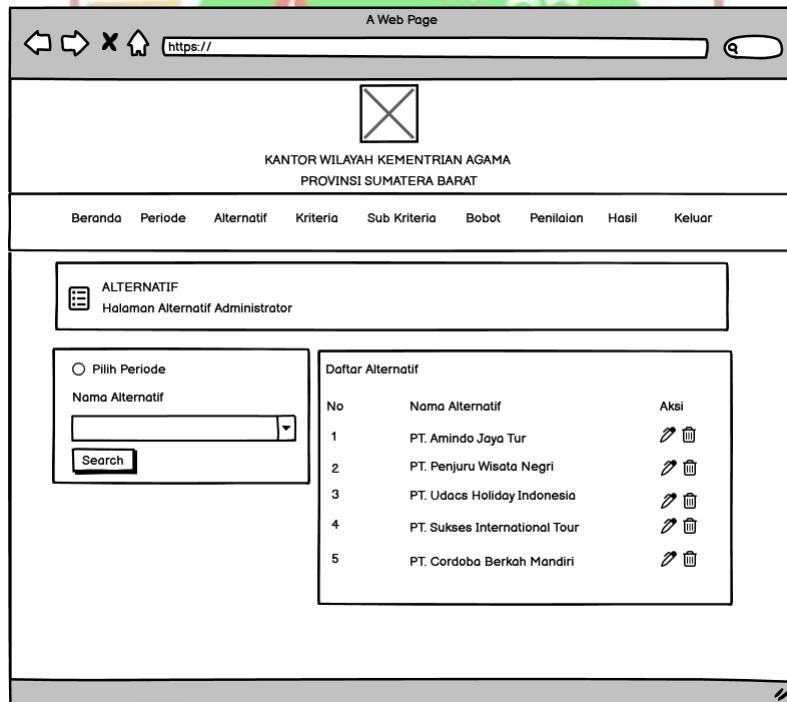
A Web Page

https://

KANTOR WILAYAH KEMENTRIAN AGAMA
PROVINSI SUMATERA BARAT

Beranda Periode Alternatif Kriteria Sub Kriteria Bobot Penilaian Hasil Keluar

ALTERNATIF
Halaman Alternatif Administrator

Pilih Periode
Nama Alternatif
Search

Daftar Alternatif

| No | Nama Alternatif | Aksi |
|---|---|---|
| 1 | PT. Amindo Jaya Tur | |
| 2 | PT. Penjuru Wisata Negri | |
| 3 | PT. Udacs Holiday Indonesia | |
| 4 | PT. Sukses International Tour | |
| 5 | PT. Cordoba Berkah Mandiri | |